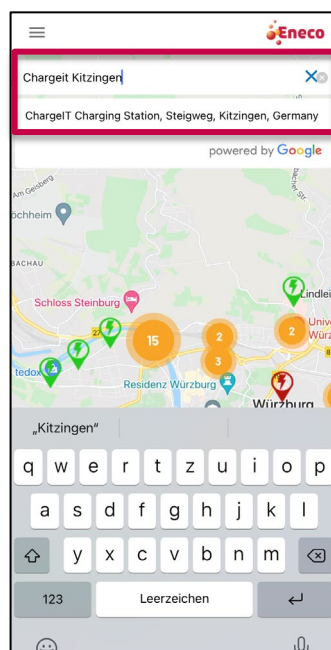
Eneco

Chargeit Kitzingen

ChargeIT Charging Station, Steigweg, Kitzingen, Germany

powered by Google

Am Geisberg

öchheim

BACHAU

Schloss Steinburg

Lindlei

15

2

2

3

Univ Würz

tedox

Residenz Würzburg

Würzburg

„Kitzingen"

q w e r t z u i o p

a s d f g h j k l

y x c v b n m

123

Leerzeichen